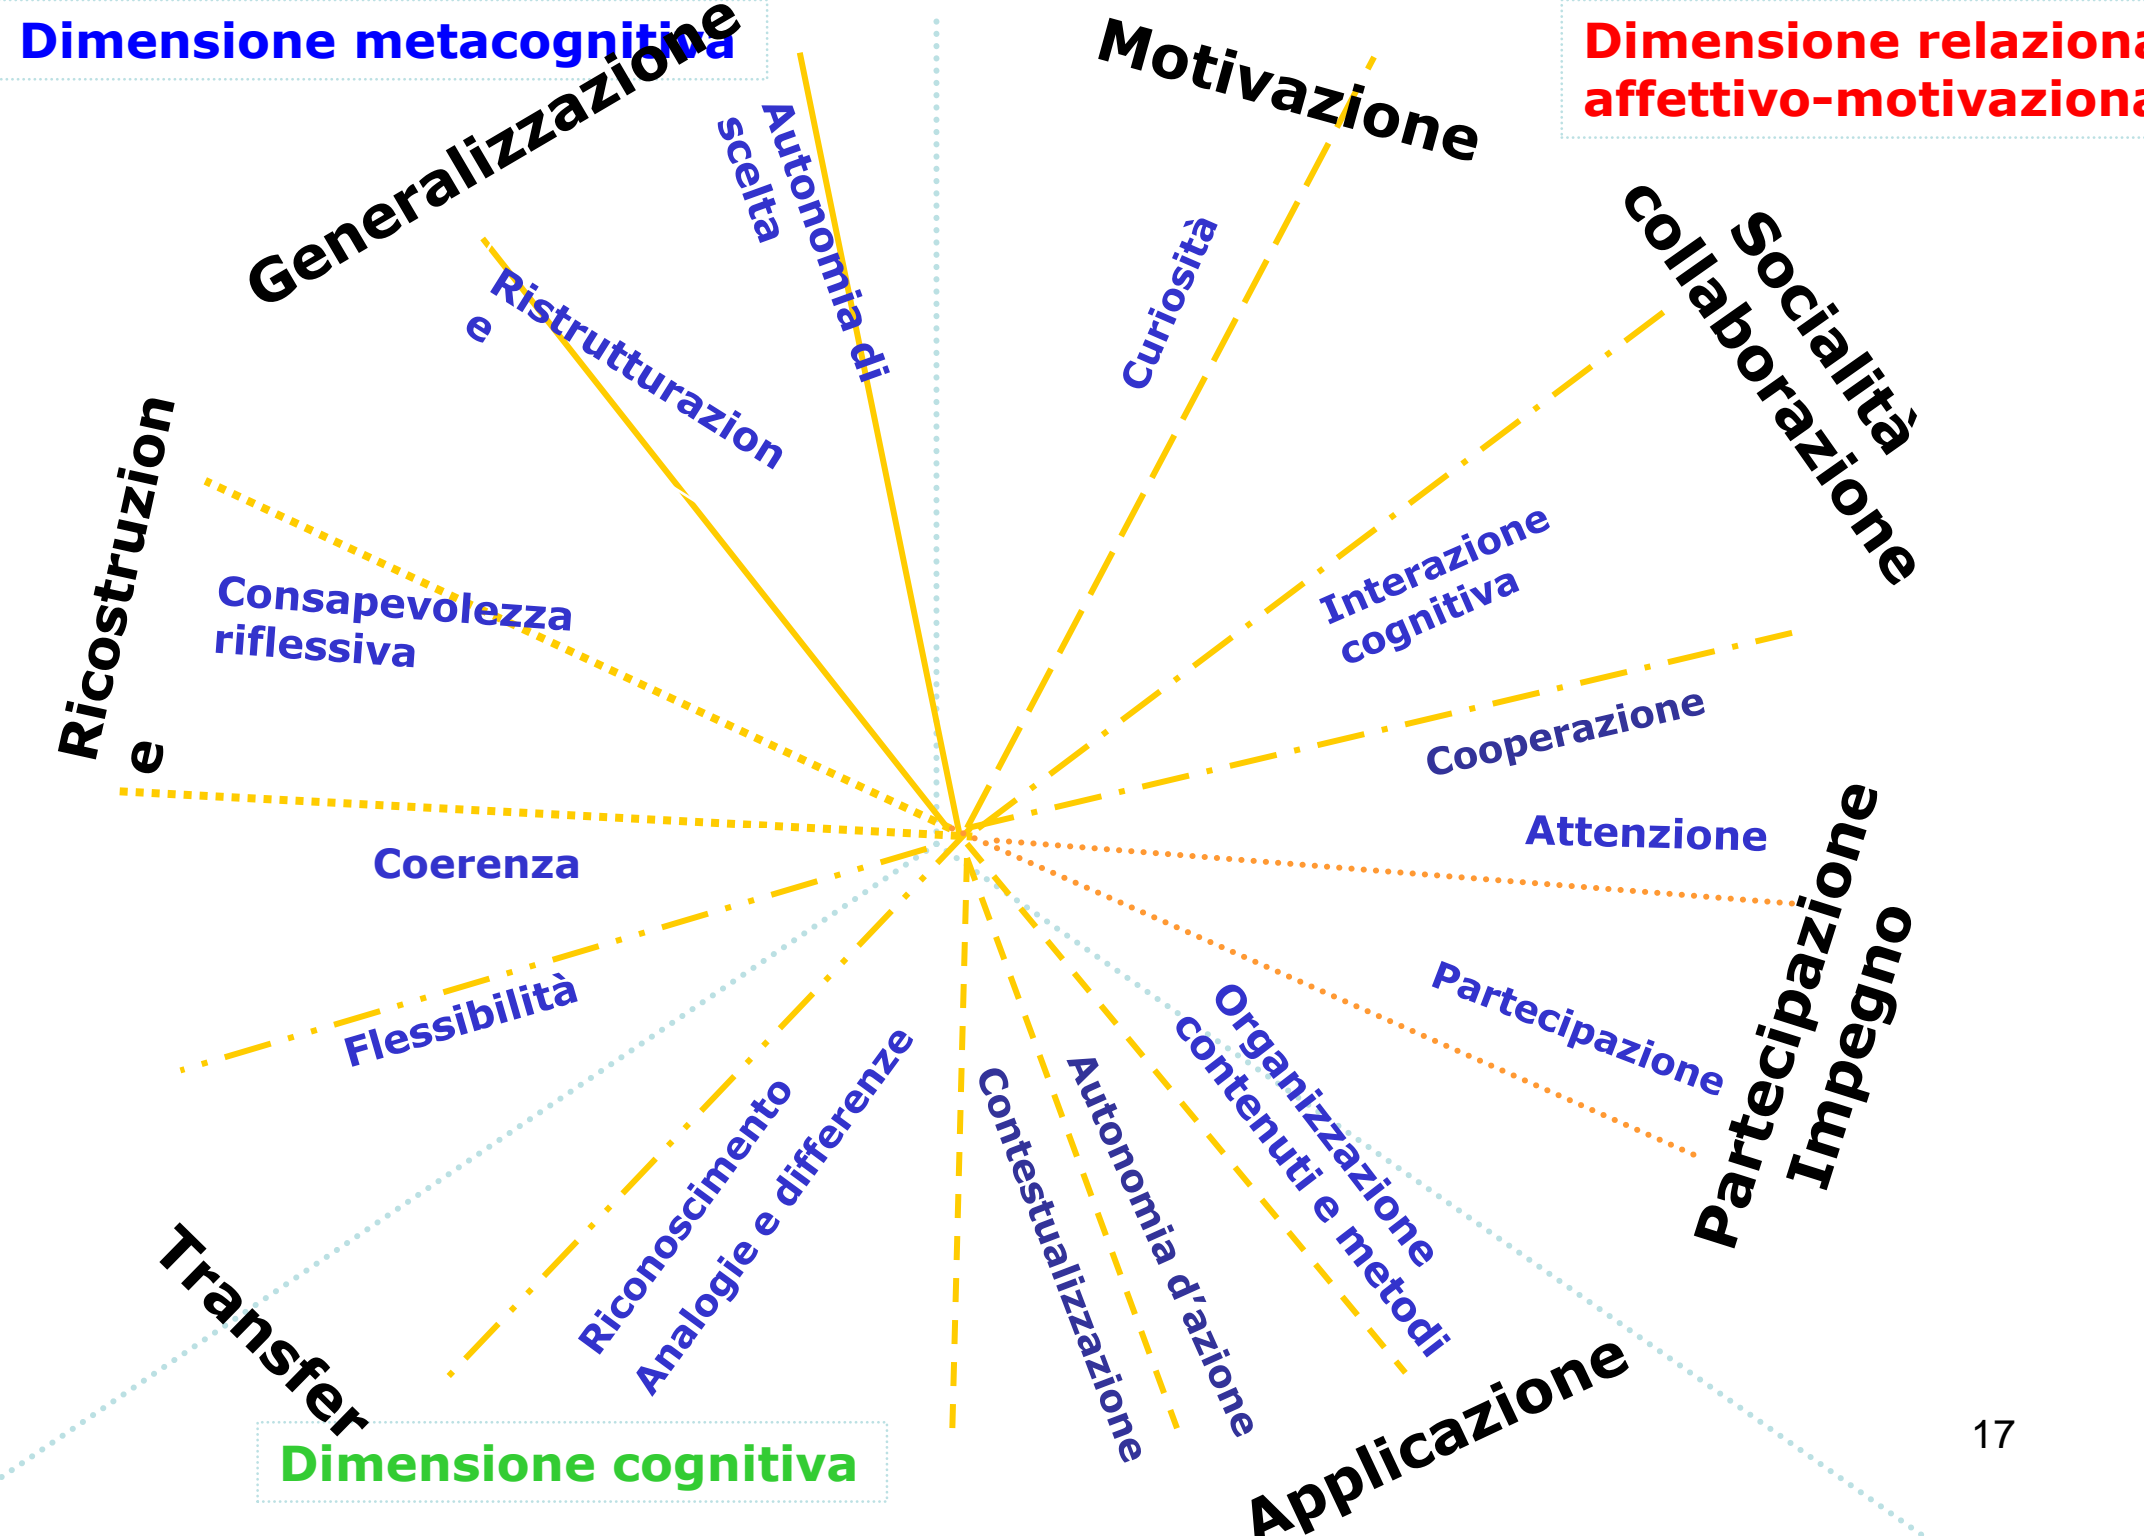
Dimensione metacognitiva

Generalizzazione

Autonomia di scelta

Ristrutturazione

Motivazione

Dimensione relaziona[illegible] affettivo-motivaziona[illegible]

Curiosità

Socialità collaborazione

Ricostruzione

Consapevolezza riflessiva

Interazione cognitiva

Cooperazione

Attenzione

Coerenza

Partecipazione Impegno

Partecipazione

Flessibilità

Riconoscimento Analogie e differenze

Contestualizzazione

Autonomia d'azione

Organizzazione contenuti e metodi

Transfer

Applicazione

Dimensione cognitiva

17